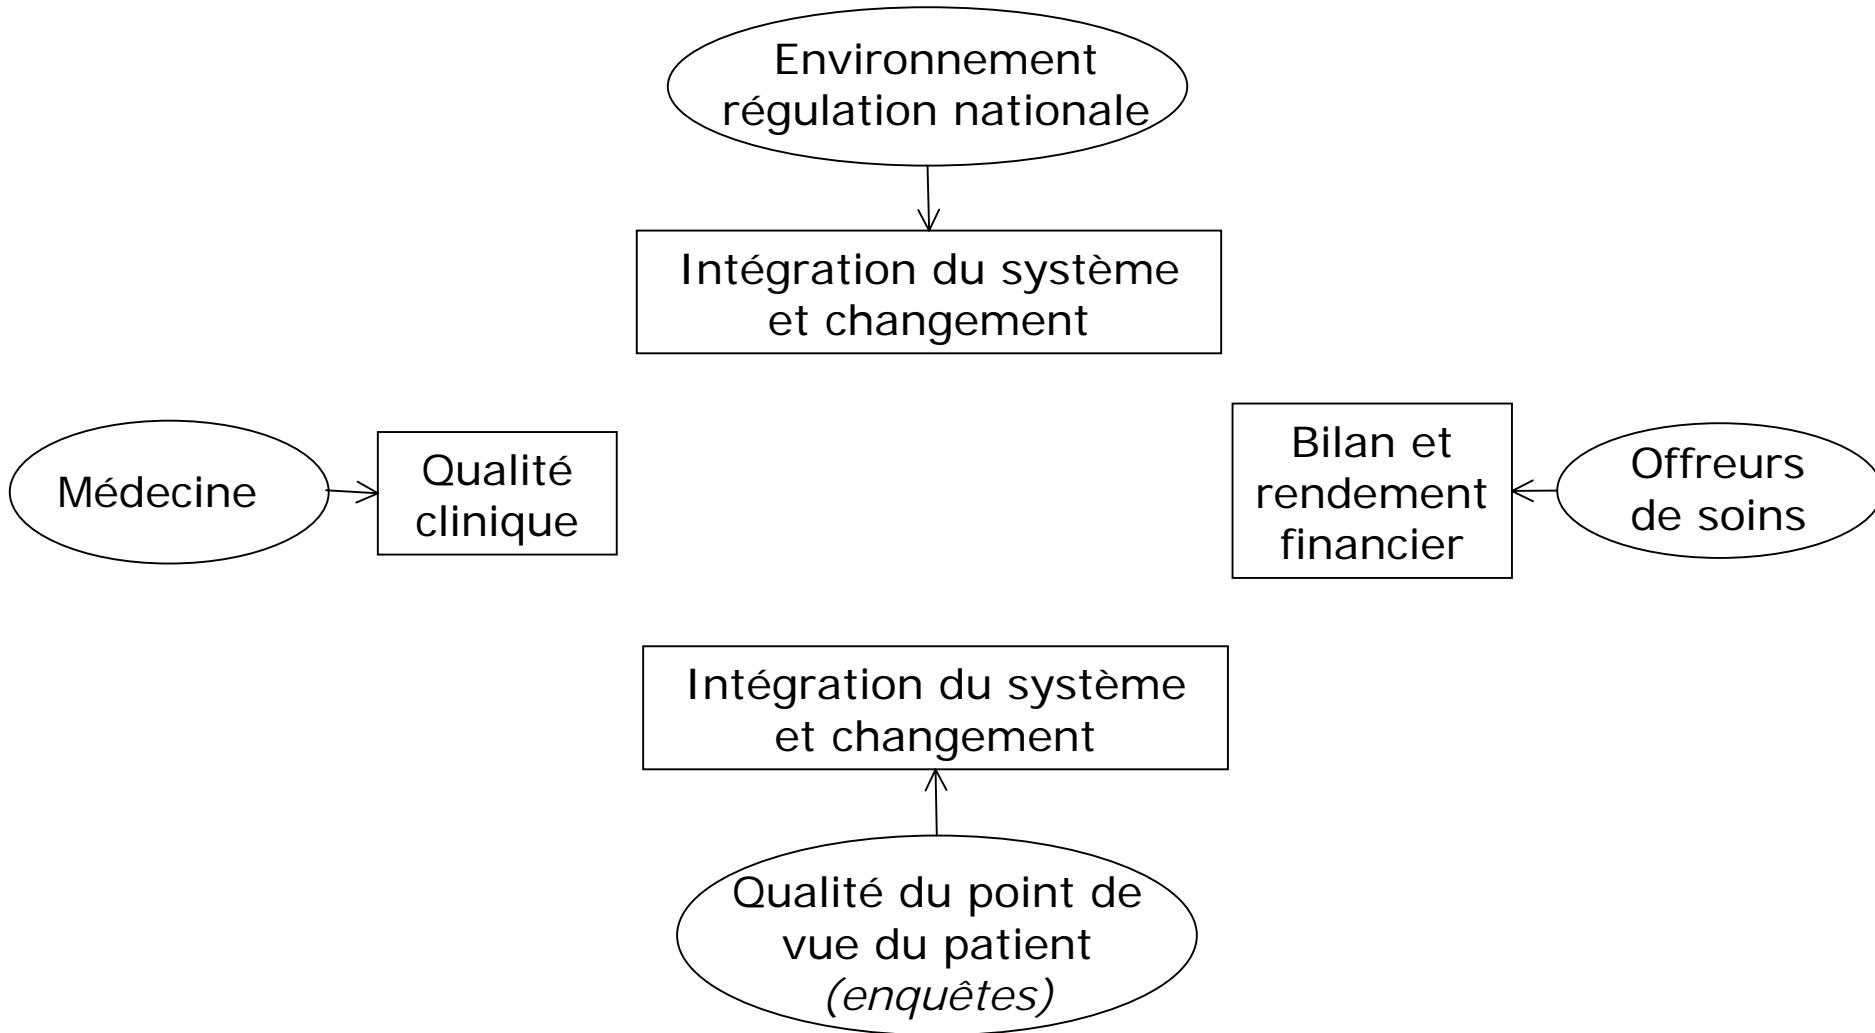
Environnement régulation nationale

Intégration du système et changement

Médecine

Qualité clinique

Bilan et rendement financier

Offreurs de soins

Intégration du système et changement

Qualité du point de vue du patient *(enquêtes)*